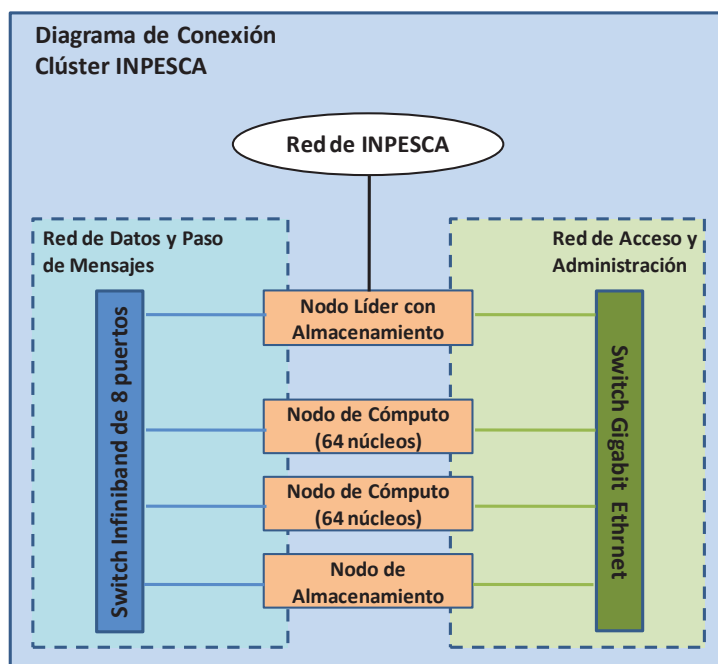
Diagrama de Conexión
Clúster INPESCA

Red de INPESCA

Red de Datos y Paso de Mensajes

Red de Acceso y Administración

Switch Infiniband de 8 puertos

Nodo Líder con Almacenamiento

Nodo de Cómputo (64 núcleos)

Nodo de Cómputo (64 núcleos)

Nodo de Almacenamiento

Switch Gigabit Ethrnet